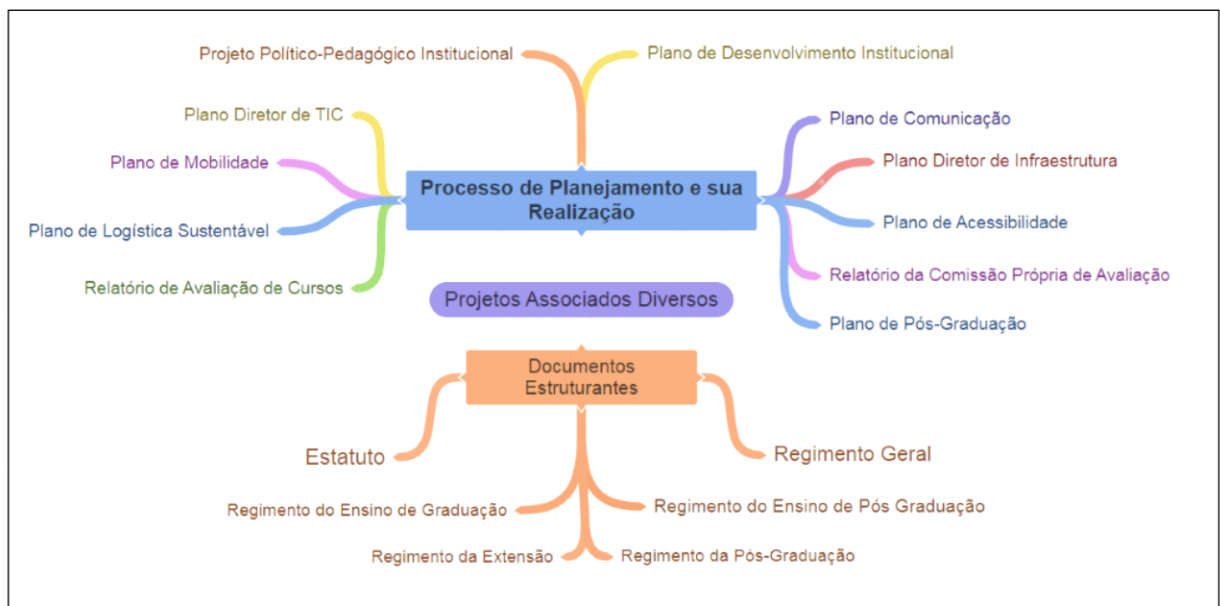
Projeto Político-Pedagógico Institucional

Plano de Desenvolvimento Institucional

Plano Diretor de TIC

Plano de Mobilidade

Plano de Logística Sustentável

Relatório de Avaliação de Cursos

Processo de Planejamento e sua Realização

Plano de Comunicação

Plano Diretor de Infraestrutura

Plano de Acessibilidade

Relatório da Comissão Própria de Avaliação

Plano de Pós-Graduação

Projetos Associados Diversos

Documentos Estruturantes

Estatuto

Regimento Geral

Regimento do Ensino de Graduação

Regimento do Ensino de Pós Graduação

Regimento da Extensão

Regimento da Pós-Graduação